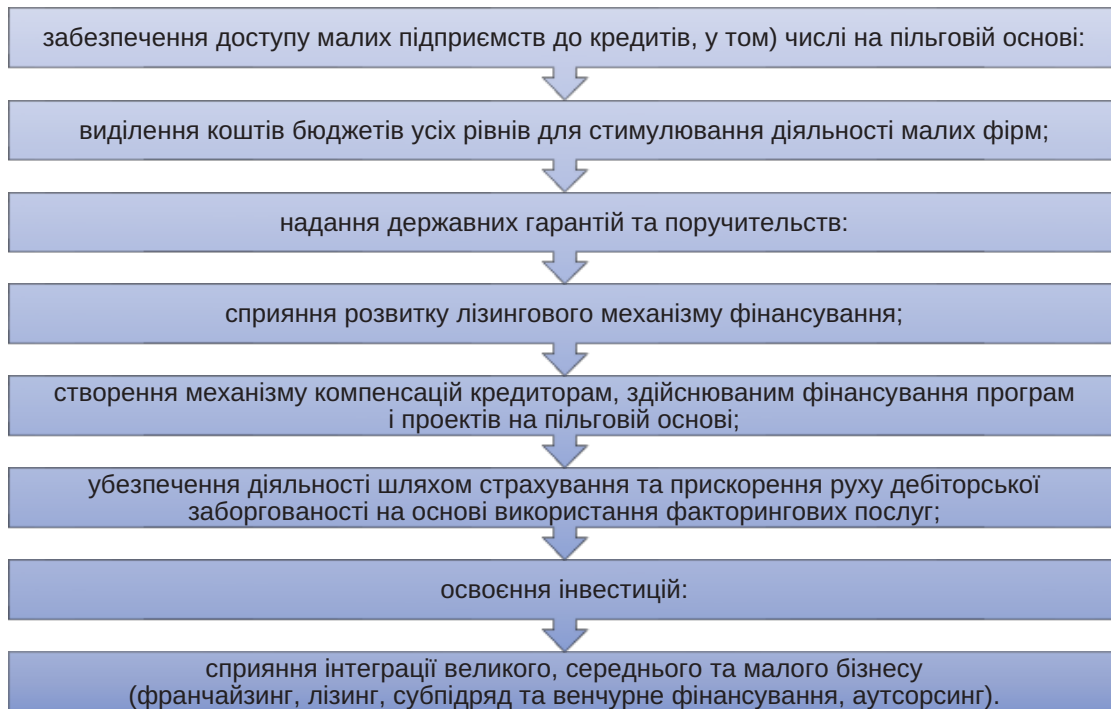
забезпечення доступу малих підприємств до кредитів, у том) числі на пільговій основі:

виділення коштів бюджетів усіх рівнів для стимулювання діяльності малих фірм;

надання державних гарантій та поручительств:

сприяння розвитку лізингового механізму фінансування;

створення механізму компенсацій кредиторам, здійснюваним фінансування програм і проектів на пільговій основі;

убезпечення діяльності шляхом страхування та прискорення руху дебіторської заборгованості на основі використання факторингових послуг;

освоєння інвестицій:

сприяння інтеграції великого, середнього та малого бізнесу (франчайзинг, лізинг, субпідряд та венчурне фінансування, аутсорсинг).